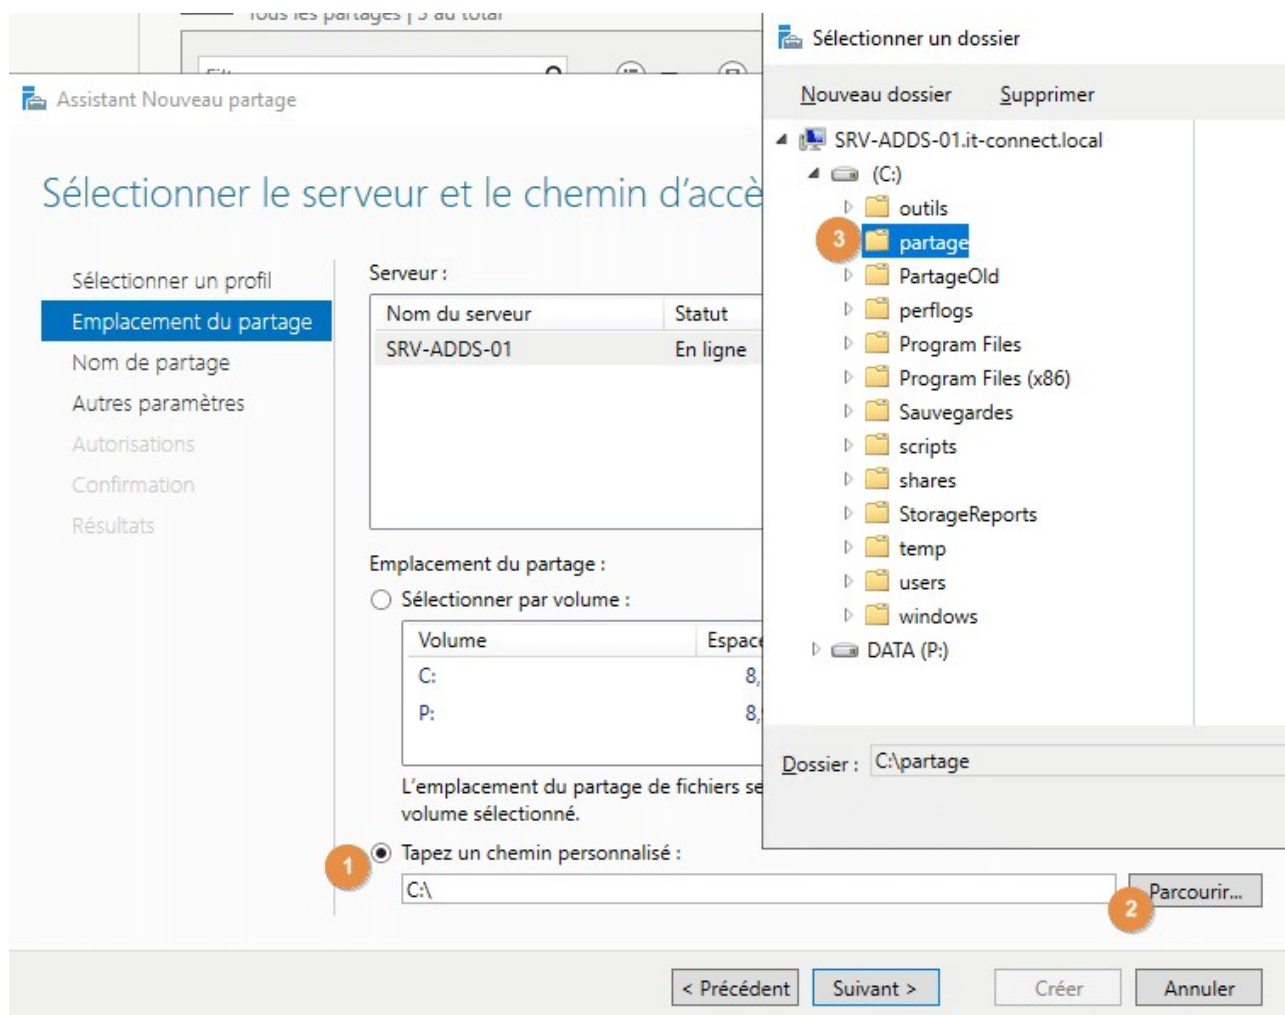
Tous les partages | 3 au total

Assistant Nouveau partage

Sélectionner le serveur et le chemin d'accè

Sélectionner un profil
Emplacement du partage
Nom de partage
Autres paramètres
Autorisations
Confirmation
Résultats

Serveur :

| Nom du serveur | Statut |
|---|---|
| SRV-ADDS-01 | En ligne |

Emplacement du partage :
Sélectionner par volume :

| Volume | Espace |
|---|---|
| C: | 8, |
| P: | 8, |

L'emplacement du partage de fichiers se volume sélectionné.

1
Tapez un chemin personnalisé :
C:\
Parcourir...
2

< Précédent
Suivant >
Créer
Annuler

Sélectionner un dossier

Nouveau dossier
Supprimer

SRV-ADDS-01.it-connect.local
(C:)
outils
3
partage
PartageOld
perflogs
Program Files
Program Files (x86)
Sauvegardes
scripts
shares
StorageReports
temp
users
windows
DATA (P:)

Dossier : C:\partage